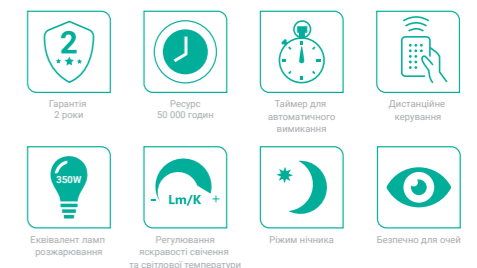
2

Гарантія 2 роки

Ресурс 50 000 годин

Таймер для автоматичного вимикання

Дистанційне керування

350W

Еквівалент ламп розжарювання

- Lm/K +

Регулювання яскравості свічення та світлової температури

Режим нічника

Безпечно для очей